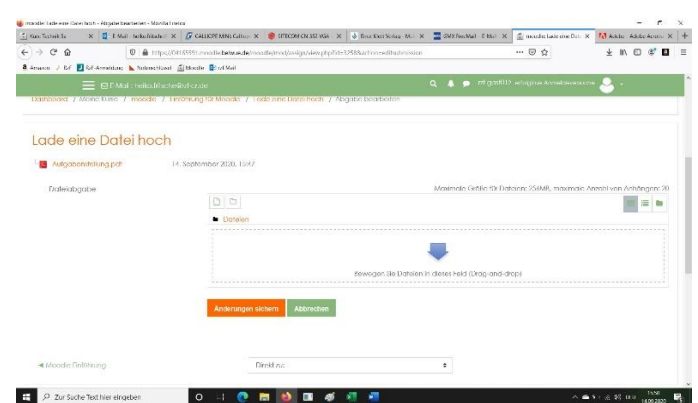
moodle: Lade eine Datei hoch - Abgabe bearbeiten - Mozilla Firefox

Kurs Technik 5c | E-Mail - Heiko Fölscher | CALLIOPE MINI Calliope | SPTECH CN 3ST VGA | Ernst Klett Verlag - Mei | GMX FreeMail - E-Mail | moodle: Lade eine Dat | Adobe - Adobe Acrobat

https://0495591.moodle.bildung-rp.de/mod/assign/view.php?id=1298&action=editsubmission

Amazon | DaF | DaF-Anmeldung | Fortbildungen | Moodle | DaF Mail

E-Mail: heiko.folscher@rlf-de.de

Dashboard / Meine Kurse / moodle / Einführung für Moodle / Lade eine Datei hoch / Abgabe bearbeiten

Lade eine Datei hoch

Aufgabenstellung.pdf 14. September 2020, 15:47

Dateiabgabe

Maximale Größe für Dateien: 256MB, maximale Anzahl von Anhängen: 20

Dateien

Bewegen Sie Dateien in dieses Feld (Drag-and-drop)

Änderungen sichern | Abbrechen

◄ Moodle Einführung

Direkt zu:

Zur Suche Text hier eingeben

14.09.2020